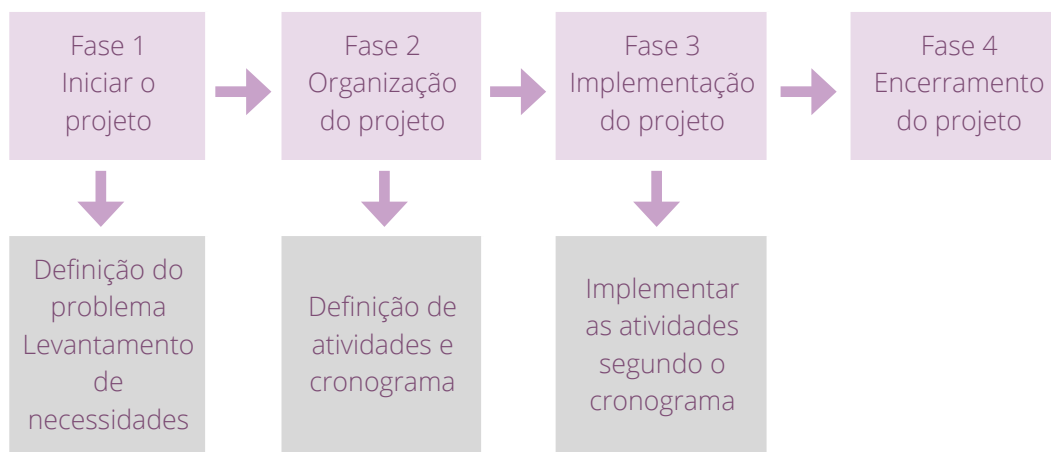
Fase 1
Iniciar o projeto

Fase 2
Organização do projeto

Fase 3
Implementação do projeto

Fase 4
Encerramento do projeto

Definição do problema
Levantamento de necessidades

Definição de atividades e cronograma

Implementar as atividades segundo o cronograma